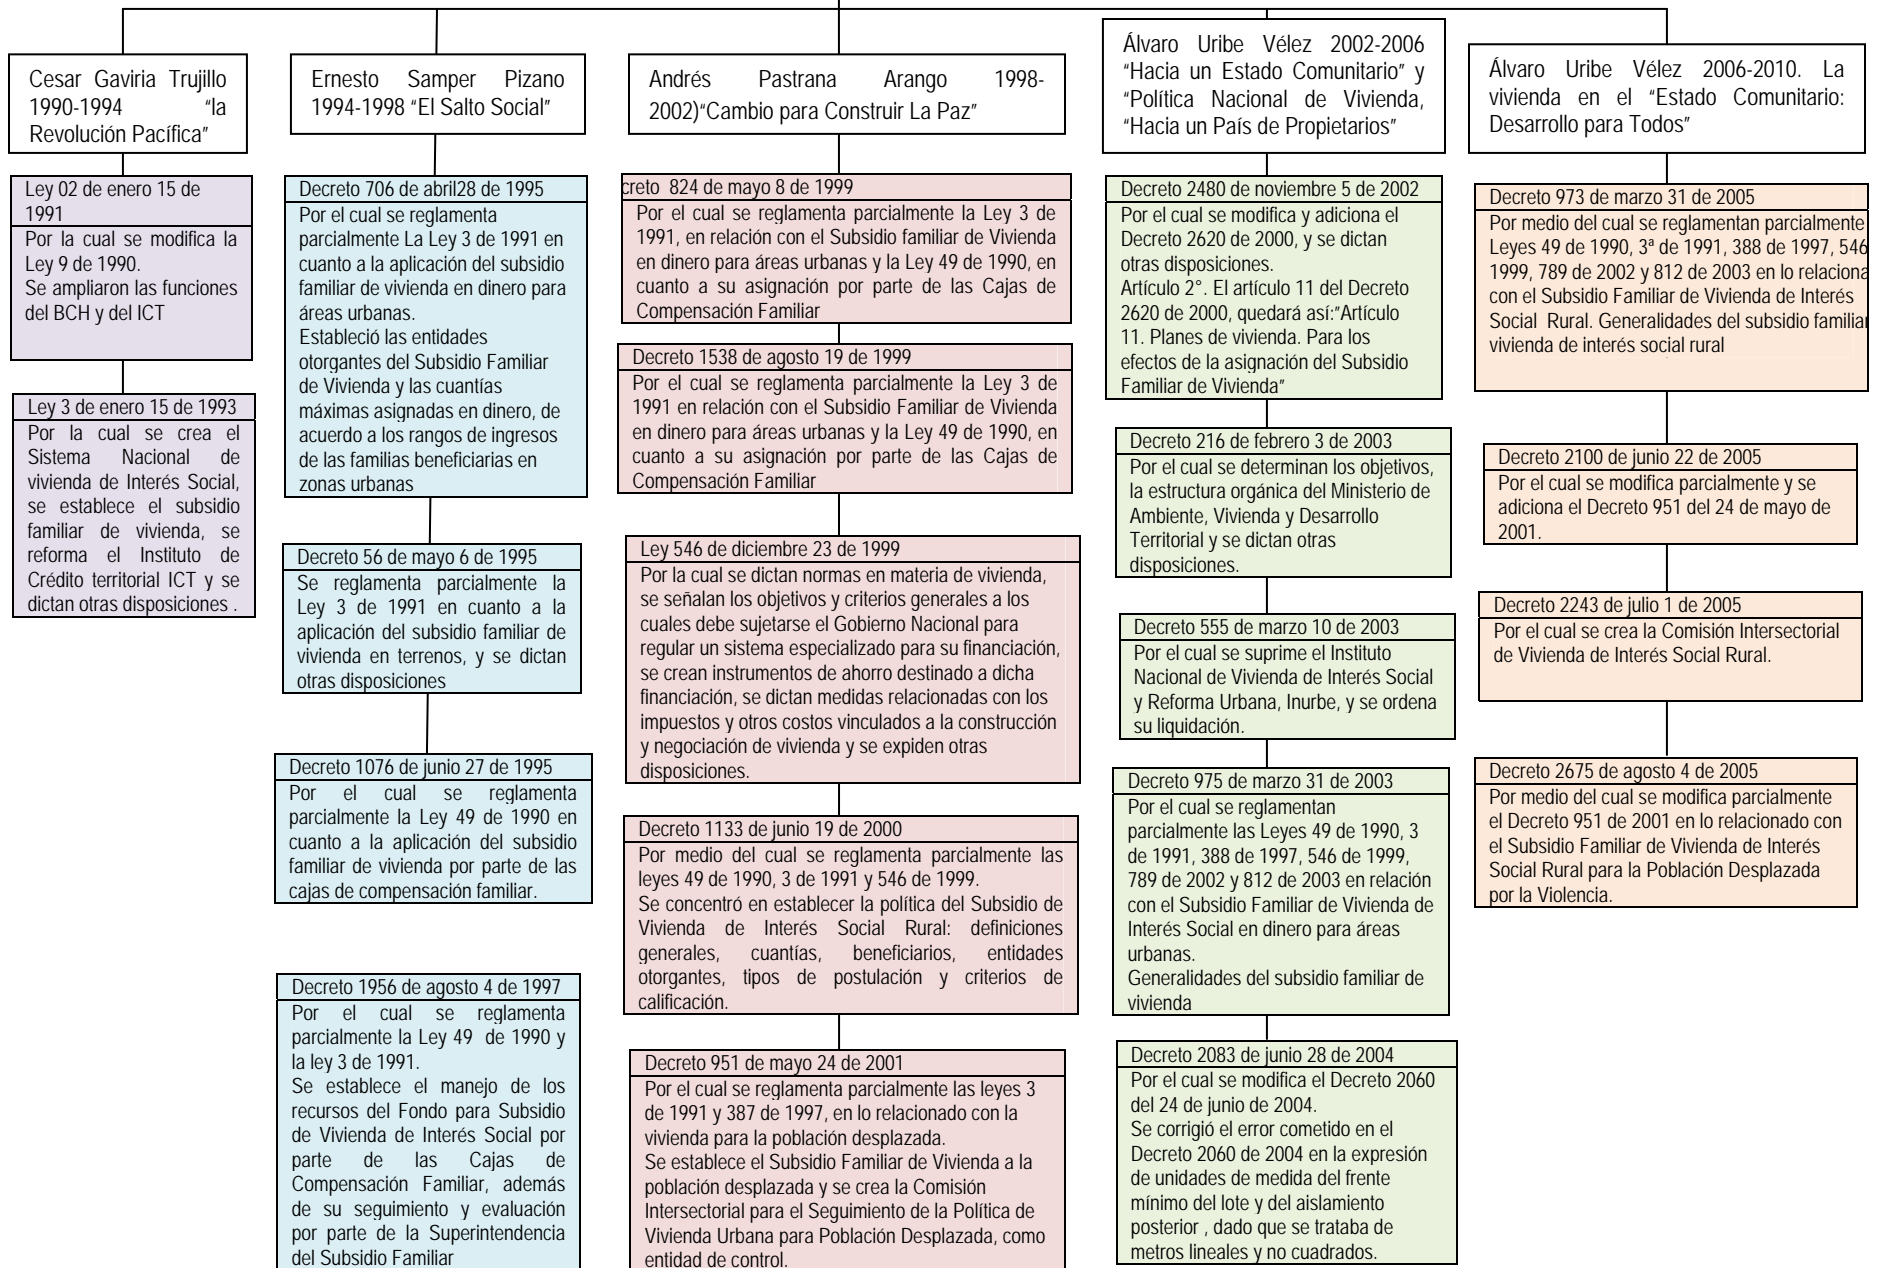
Cesar Gaviria Trujillo 1990-1994 "la Revolución Pacífica"

Ley 02 de enero 15 de 1991

Por la cual se modifica la Ley 9 de 1990.
Se ampliaron las funciones del BCH y del ICT

Ley 3 de enero 15 de 1993

Por la cual se crea el Sistema Nacional de vivienda de Interés Social, se establece el subsidio familiar de vivienda, se reforma el Instituto de Crédito territorial ICT y se dictan otras disposiciones .

Ernesto Samper Pizano 1994-1998 "El Salto Social"

Decreto 706 de abril28 de 1995

Por el cual se reglamenta parcialmente La Ley 3 de 1991 en cuanto a la aplicación del subsidio familiar de vivienda en dinero para áreas urbanas.
Estableció las entidades otorgantes del Subsidio Familiar de Vivienda y las cuantías máximas asignadas en dinero, de acuerdo a los rangos de ingresos de las familias beneficiarias en zonas urbanas

Decreto 56 de mayo 6 de 1995

Se reglamenta parcialmente la Ley 3 de 1991 en cuanto a la aplicación del subsidio familiar de vivienda en terrenos, y se dictan otras disposiciones

Decreto 1076 de junio 27 de 1995

Por el cual se reglamenta parcialmente la Ley 49 de 1990 en cuanto a la aplicación del subsidio familiar de vivienda por parte de las cajas de compensación familiar.

Decreto 1956 de agosto 4 de 1997

Por el cual se reglamenta parcialmente la Ley 49 de 1990 y la ley 3 de 1991.
Se establece el manejo de los recursos del Fondo para Subsidio de Vivienda de Interés Social por parte de las Cajas de Compensación Familiar, además de su seguimiento y evaluación por parte de la Superintendencia del Subsidio Familiar

Andrés Pastrana Arango 1998-2002)"Cambio para Construir La Paz"

creto 824 de mayo 8 de 1999

Por el cual se reglamenta parcialmente la Ley 3 de 1991, en relación con el Subsidio familiar de Vivienda en dinero para áreas urbanas y la Ley 49 de 1990, en cuanto a su asignación por parte de las Cajas de Compensación Familiar

Decreto 1538 de agosto 19 de 1999

Por el cual se reglamenta parcialmente la Ley 3 de 1991 en relación con el Subsidio Familiar de Vivienda en dinero para áreas urbanas y la Ley 49 de 1990, en cuanto a su asignación por parte de las Cajas de Compensación Familiar

Ley 546 de diciembre 23 de 1999

Por la cual se dictan normas en materia de vivienda, se señalan los objetivos y criterios generales a los cuales debe sujetarse el Gobierno Nacional para regular un sistema especializado para su financiación, se crean instrumentos de ahorro destinado a dicha financiación, se dictan medidas relacionadas con los impuestos y otros costos vinculados a la construcción y negociación de vivienda y se expiden otras disposiciones.

Decreto 1133 de junio 19 de 2000

Por medio del cual se reglamenta parcialmente las leyes 49 de 1990, 3 de 1991 y 546 de 1999.
Se concentró en establecer la política del Subsidio de Vivienda de Interés Social Rural: definiciones generales, cuantías, beneficiarios, entidades otorgantes, tipos de postulación y criterios de calificación.

Decreto 951 de mayo 24 de 2001

Por el cual se reglamenta parcialmente las leyes 3 de 1991 y 387 de 1997, en lo relacionado con la vivienda para la población desplazada.
Se establece el Subsidio Familiar de Vivienda a la población desplazada y se crea la Comisión Intersectorial para el Seguimiento de la Política de Vivienda Urbana para Población Desplazada, como entidad de control.

Álvaro Uribe Vélez 2002-2006 "Hacia un Estado Comunitario" y "Política Nacional de Vivienda, "Hacia un País de Propietarios"

Decreto 2480 de noviembre 5 de 2002

Por el cual se modifica y adiciona el Decreto 2620 de 2000, y se dictan otras disposiciones.
Artículo 2°. El artículo 11 del Decreto 2620 de 2000, quedará así:"Artículo 11. Planes de vivienda. Para los efectos de la asignación del Subsidio Familiar de Vivienda"

Decreto 216 de febrero 3 de 2003

Por el cual se determinan los objetivos, la estructura orgánica del Ministerio de Ambiente, Vivienda y Desarrollo Territorial y se dictan otras disposiciones.

Decreto 555 de marzo 10 de 2003

Por el cual se suprime el Instituto Nacional de Vivienda de Interés Social y Reforma Urbana, Inurbe, y se ordena su liquidación.

Decreto 975 de marzo 31 de 2003

Por el cual se reglamentan parcialmente las Leyes 49 de 1990, 3 de 1991, 388 de 1997, 546 de 1999, 789 de 2002 y 812 de 2003 en relación con el Subsidio Familiar de Vivienda de Interés Social en dinero para áreas urbanas.
Generalidades del subsidio familiar de vivienda

Decreto 2083 de junio 28 de 2004

Por el cual se modifica el Decreto 2060 del 24 de junio de 2004.
Se corrigió el error cometido en el Decreto 2060 de 2004 en la expresión de unidades de medida del frente mínimo del lote y del aislamiento posterior , dado que se trataba de metros lineales y no cuadrados.

Álvaro Uribe Vélez 2006-2010. La vivienda en el "Estado Comunitario: Desarrollo para Todos"

Decreto 973 de marzo 31 de 2005

Por medio del cual se reglamentan parcialmente Leyes 49 de 1990, 3ª de 1991, 388 de 1997, 546 1999, 789 de 2002 y 812 de 2003 en lo relaciona con el Subsidio Familiar de Vivienda de Interés Social Rural. Generalidades del subsidio familiar vivienda de interés social rural

Decreto 2100 de junio 22 de 2005

Por el cual se modifica parcialmente y se adiciona el Decreto 951 del 24 de mayo de 2001.

Decreto 2243 de julio 1 de 2005

Por el cual se crea la Comisión Intersectorial de Vivienda de Interés Social Rural.

Decreto 2675 de agosto 4 de 2005

Por medio del cual se modifica parcialmente el Decreto 951 de 2001 en lo relacionado con el Subsidio Familiar de Vivienda de Interés Social Rural para la Población Desplazada por la Violencia.